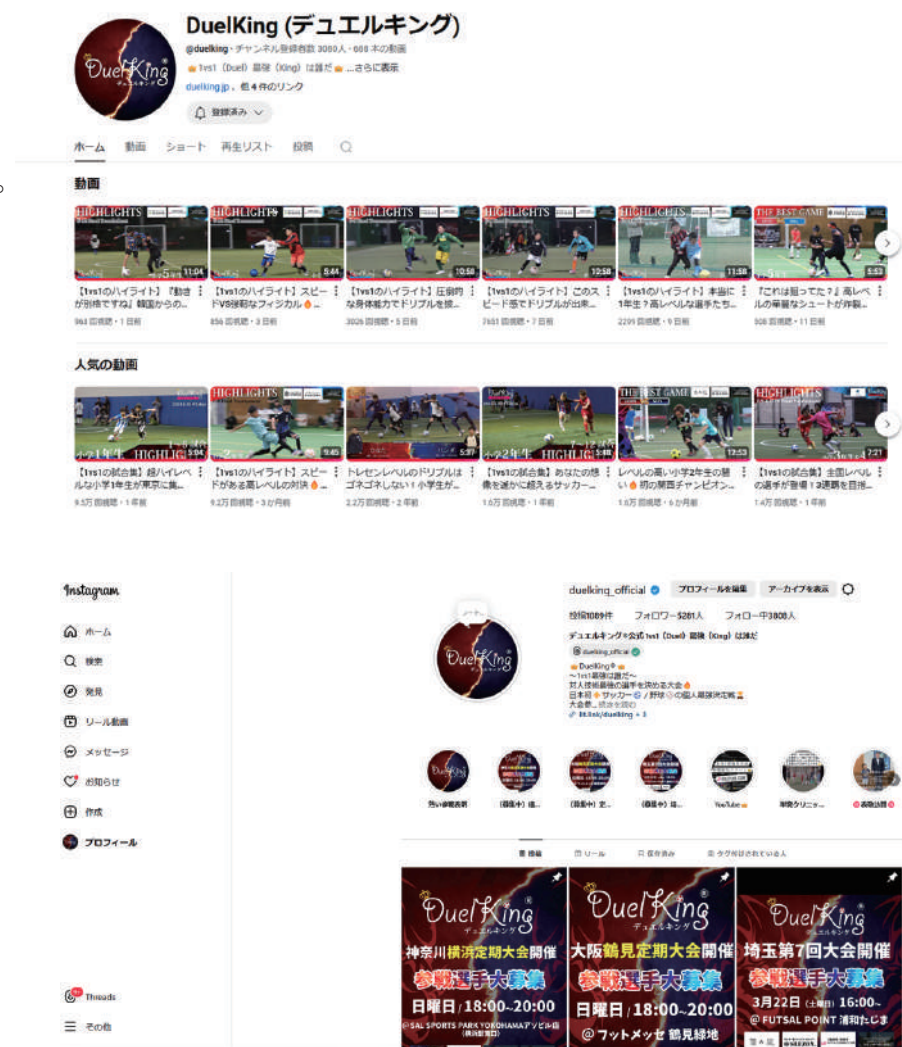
DuelKing (デュエルキング)

@duelking・チャンネル登録者数 3000人・608 本の動画

1vs1（Duel）最強（King）は誰だ ...さらに表示

duelking.jp、他 4 件のリンク

登録済み

ホーム　動画　ショート　再生リスト　投稿

動画

HIGHLIGHTS 11:04
【1vs1のハイライト】「動きが別格ですね」韓国からの...
963 回視聴・1 日前

HIGHLIGHTS 5:44
【1vs1のハイライト】スピードVS強靭なフィジカル...
856 回視聴・3 日前

HIGHLIGHTS 10:58
【1vs1のハイライト】圧倒的な身体能力でドリブルを抜...
3026 回視聴・5 日前

HIGHLIGHTS 12:58
【1vs1のハイライト】このスピード感でドリブルが出来...
7651 回視聴・7 日前

HIGHLIGHTS 11:58
【1vs1のハイライト】本当に1年生？高レベルな選手たち...
2295 回視聴・9 日前

THE BEST GAME 5:53
『これは狙ってた？』高レベルの華麗なシュートが炸裂...
808 回視聴・11 日前

人気の動画

5:04
【1vs1の試合集】超ハイレベルな小学1年生が東京に集...
9.5万 回視聴・1 年前

HIGHLIGHTS 9:45
【1vs1のハイライト】スピードがある高レベルの対決...
9.2万 回視聴・3 か月前

5:37
トレセンレベルのドリブルはゴネゴネしない！小学生が...
2.2万 回視聴・2 年前

3:48
【1vs1の試合集】あなたの想像を遥かに超えるサッカー...
1.6万 回視聴・1 年前

THE BEST GAME 13:53
レベルの高い小学2年生の戦い 初の関西チャンピオン...
1.5万 回視聴・6 か月前

HIGHLIGHTS 7:21
【1vs1の試合集】全国レベルの選手が登場！3連覇を目指...
1.4万 回視聴・1 年前

Instagram

ホーム
検索
発見
リール動画
メッセージ
お知らせ
作成
プロフィール

Threads
その他

duelking_official　プロフィールを編集　アーカイブを表示

投稿1089件　フォロワー5281人　フォロー中3808人

デュエルキング®公式1vs1（Duel）最強（King）は誰だ

duelking_official

DuelKing®
〜1vs1最強は誰だ〜
対人技術最強の選手を決める大会
日本初 サッカー / 野球 の個人最強決定戦
大会数... 続きを読む
lit.link/duelking + 3

熱い参戦表明　(募集中) 追...　(開催中) 史...　(募集中) ほ...　YouTube　学院クリニッ...　表敬訪問

投稿　リール　保存済み　タグ付けされている人

DuelKing® デュエルキング
神奈川横浜定期大会開催
参戦選手大募集
日曜日 / 18:00~20:00
@SAL SPORTS PARK YOKOHAMAアリーナ店

DuelKing® デュエルキング
大阪鶴見定期大会開催
参戦選手大募集
日曜日 / 18:00~20:00
@フットメッセ 鶴見緑地

DuelKing® デュエルキング
埼玉第7回大会開催
参戦選手大募集
3月22日（土曜日）16:00~
@ FUTSAL POINT 浦和たじま